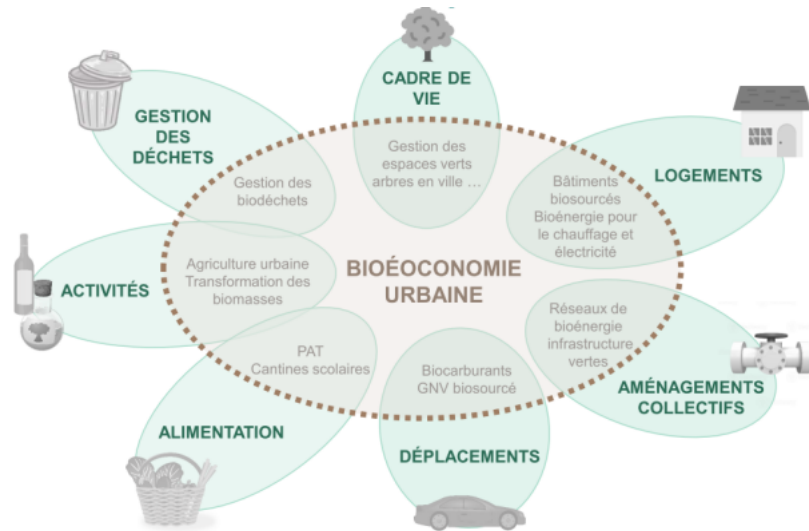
CADRE DE VIE

Gestion des espaces verts arbres en ville ...

GESTION DES DÉCHETS

Gestion des biodéchets

LOGEMENTS

Bâtiments biosourcés Bioénergie pour le chauffage et électricité

ACTIVITÉS

Agriculture urbaine Transformation des biomasses

BIOÉCONOMIE URBAINE

Réseaux de bioénergie infrastructure vertes

AMÉNAGEMENTS COLLECTIFS

PAT Cantines scolaires

Biocarburants GNV biosourcé

ALIMENTATION

DÉPLACEMENTS